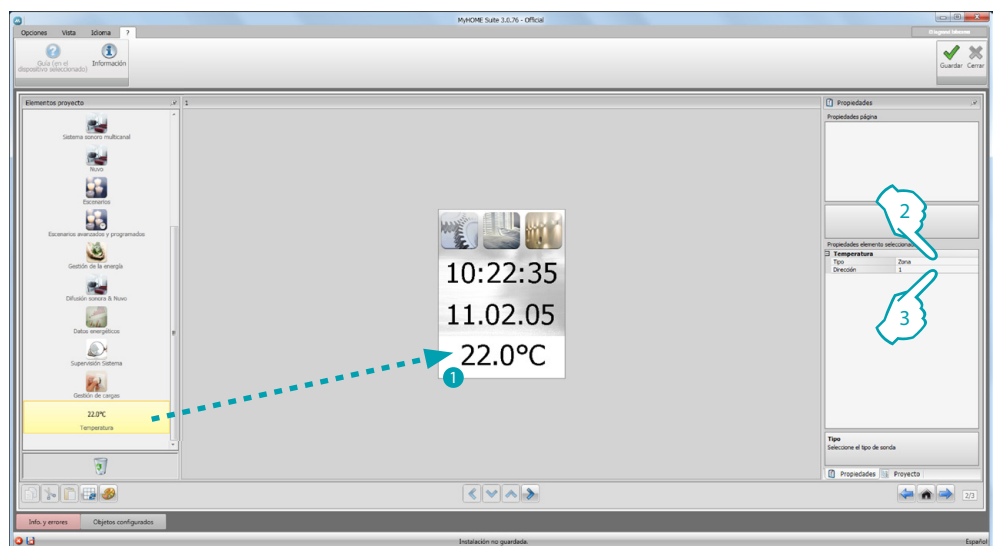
MyHOME Suite 3.0.76 - Official

Opciones Vista Idioma ?

Guía (en el dispositivo seleccionado)
Información

Guardar Cerrar

Elementos proyecto

Sistema sonoro multicanal
Nuvo
Escenarios
Escenarios avanzados y programados
Gestión de la energía
Difusión sonora & Nuvo
Datos energéticos
Supervisión Sistema
Gestión de cargas
22.0°C
Temperatura

1

10:22:35
11.02.05
22.0°C

1

Propiedades
Propiedades página

2

Propiedades elemento seleccionado
Temperatura
| Tipo | Zona |
|---|---|
| Dirección | 1 |

3

Tipo
Seleccione el tipo de sonda

Propiedades Proyecto

2/3

Info. y errores
Objetos configurados

Instalación no guardada.
Español